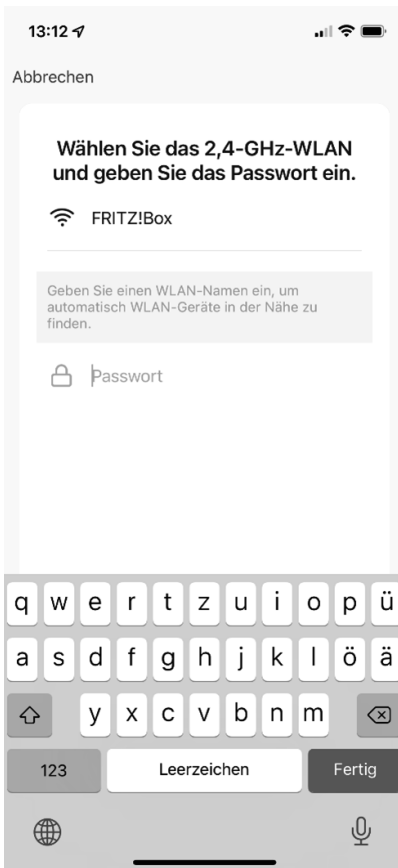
13:12

Abbrechen

Wählen Sie das 2,4-GHz-WLAN und geben Sie das Passwort ein.

FRITZ!Box

Geben Sie einen WLAN-Namen ein, um automatisch WLAN-Geräte in der Nähe zu finden.

Passwort

q w e r t z u i o p ü
a s d f g h j k l ö ä
y x c v b n m
123 Leerzeichen Fertig